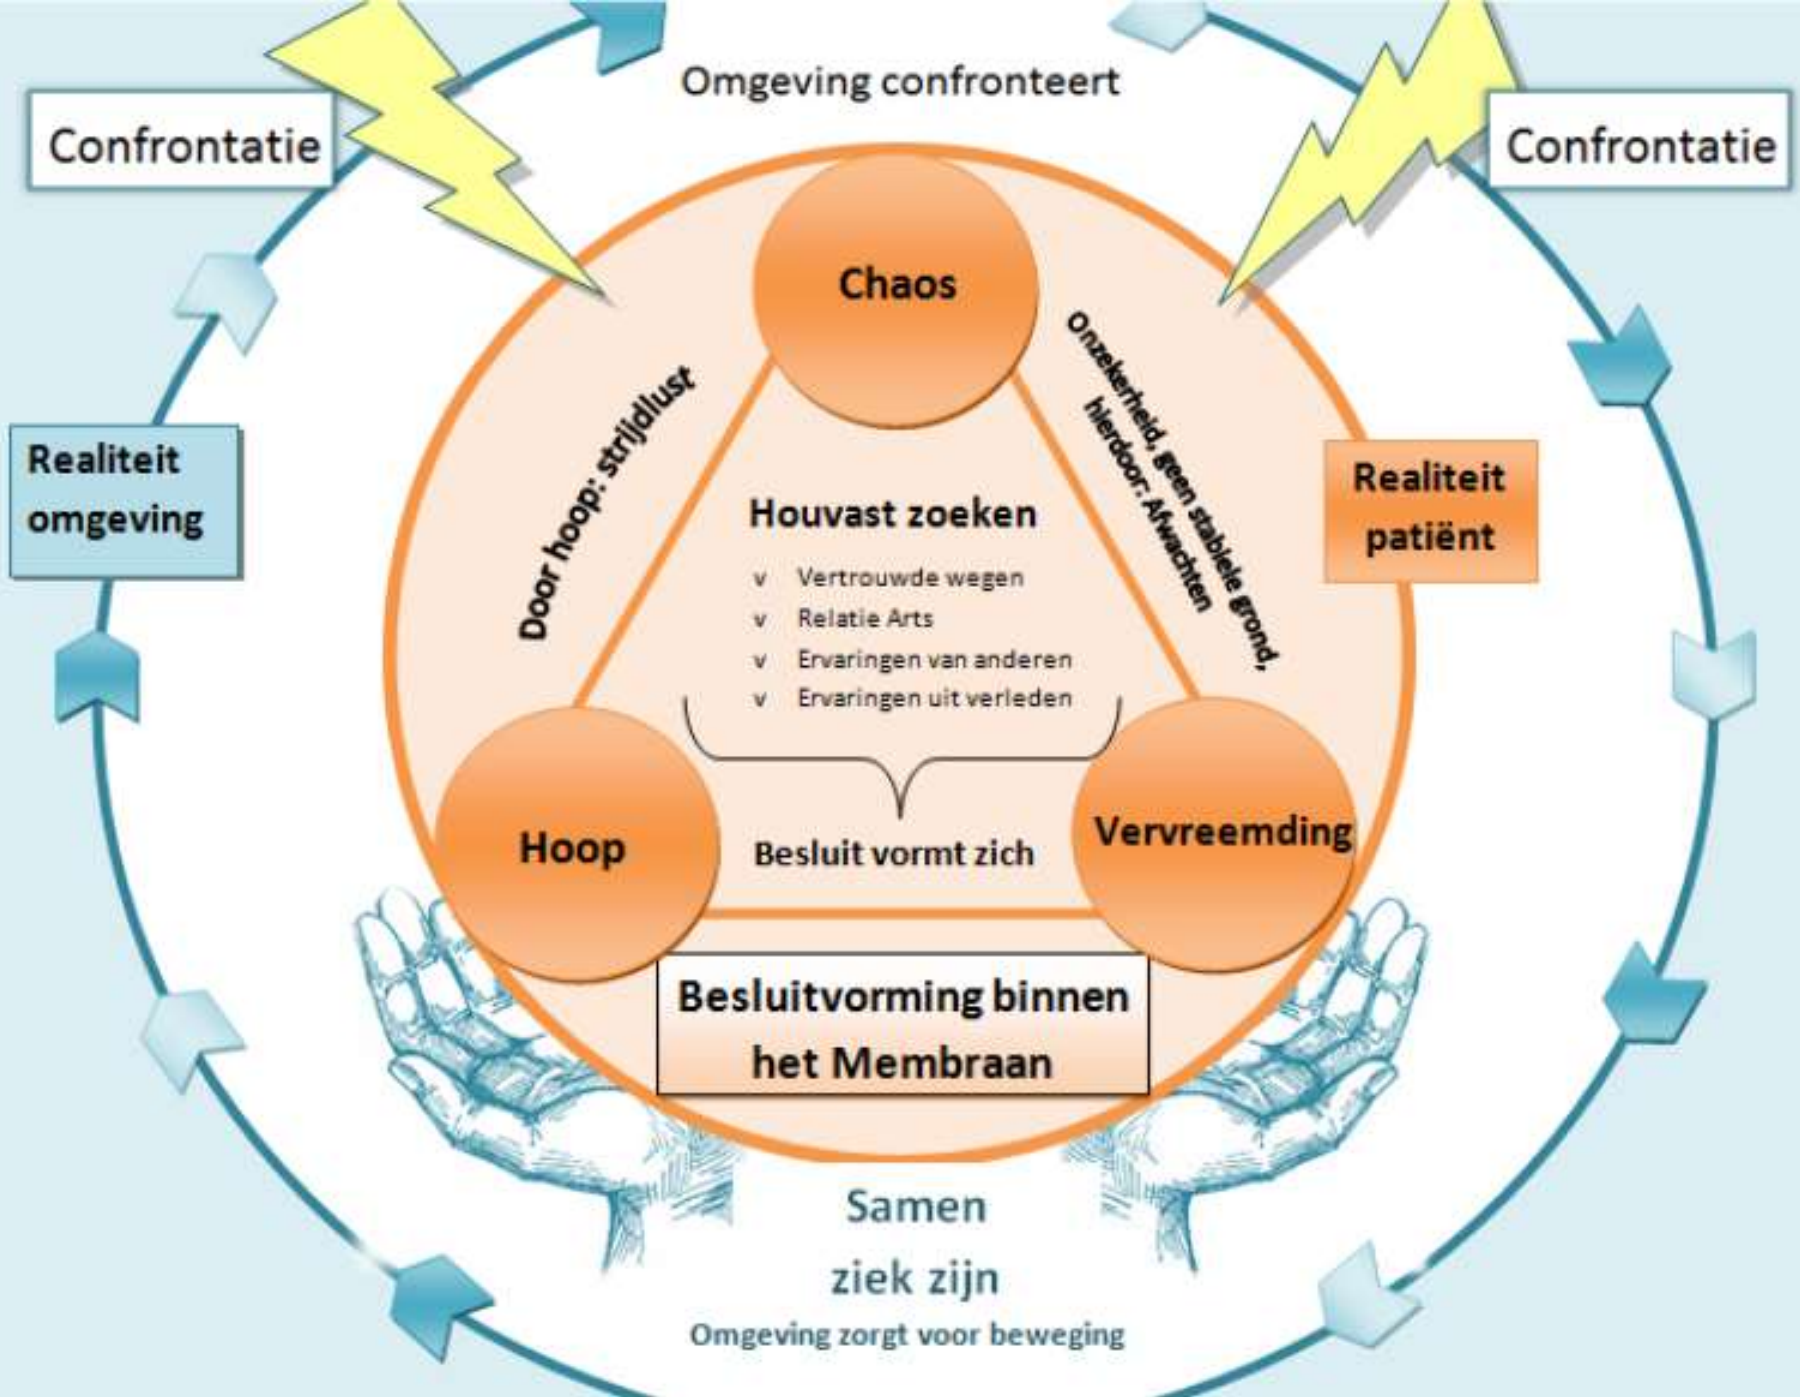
Omgeving confronteert

Confrontatie

Confrontatie

Chaos

Door hoop: strijdlust

Onzekerheid, geen stabiele grond, hierdoor: Afwachten

Realiteit omgeving

Realiteit patiënt

Houvast zoeken

v Vertrouwde wegen
v Relatie Arts
v Ervaringen van anderen
v Ervaringen uit verleden

Hoop

Besluit vormt zich

Vervreemding

Besluitvorming binnen het Membraan

Samen ziek zijn

Omgeving zorgt voor beweging